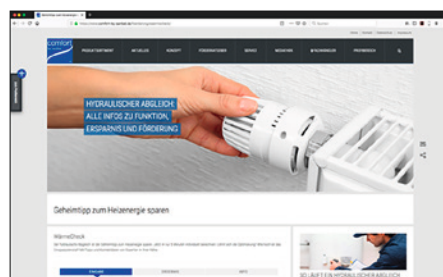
comfort

PRODUKTSORTIMENT AKTUELLES KONZEPT FÖRDERGRUNDSÄTZE SERVICE MEDIATHEK WÄRMECHECK PREISRECHNER

HYDRAULISCHER ABGLEICH:
ALLE INFOS ZU FUNKTION,
ERSPARNIS UND FÖRDERUNG

Geheimtipp zum Heizenergie sparen

WärmeCheck

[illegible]